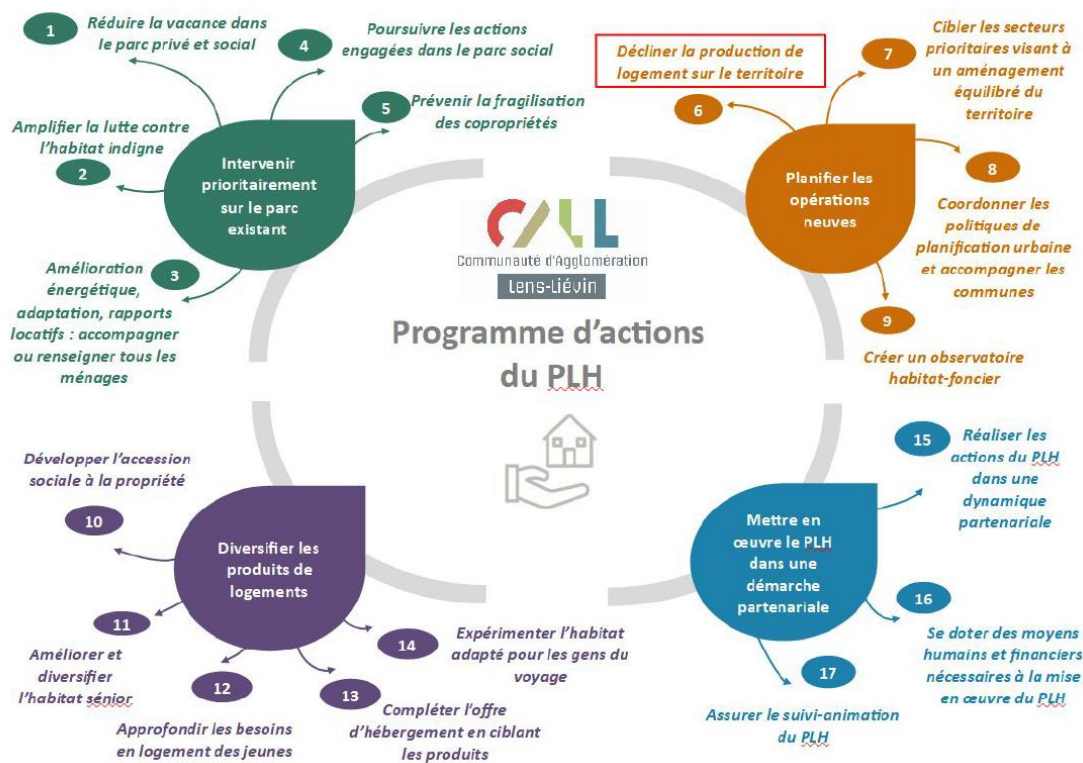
CALL
Communauté d'Agglomération
Lens-Liévin

Programme d'actions du PLH

Intervenir prioritairement sur le parc existant

1 Réduire la vacance dans le parc privé et social

2 Amplifier la lutte contre l'habitat indigne

3 Amélioration énergétique, adaptation, rapports locatifs : accompagner ou renseigner tous les ménages

4 Poursuivre les actions engagées dans le parc social

5 Prévenir la fragilisation des copropriétés

Planifier les opérations neuves

6 Décliner la production de logement sur le territoire

7 Cibler les secteurs prioritaires visant à un aménagement équilibré du territoire

8 Coordonner les politiques de planification urbaine et accompagner les communes

9 Créer un observatoire habitat-foncier

Diversifier les produits de logements

10 Développer l'accession sociale à la propriété

11 Améliorer et diversifier l'habitat sénior

12 Approfondir les besoins en logement des jeunes

13 Compléter l'offre d'hébergement en ciblant les produits

14 Expérimenter l'habitat adapté pour les gens du voyage

Mettre en œuvre le PLH dans une démarche partenariale

15 Réaliser les actions du PLH dans une dynamique partenariale

16 Se doter des moyens humains et financiers nécessaires à la mise en œuvre du PLH

17 Assurer le suivi-animation du PLH